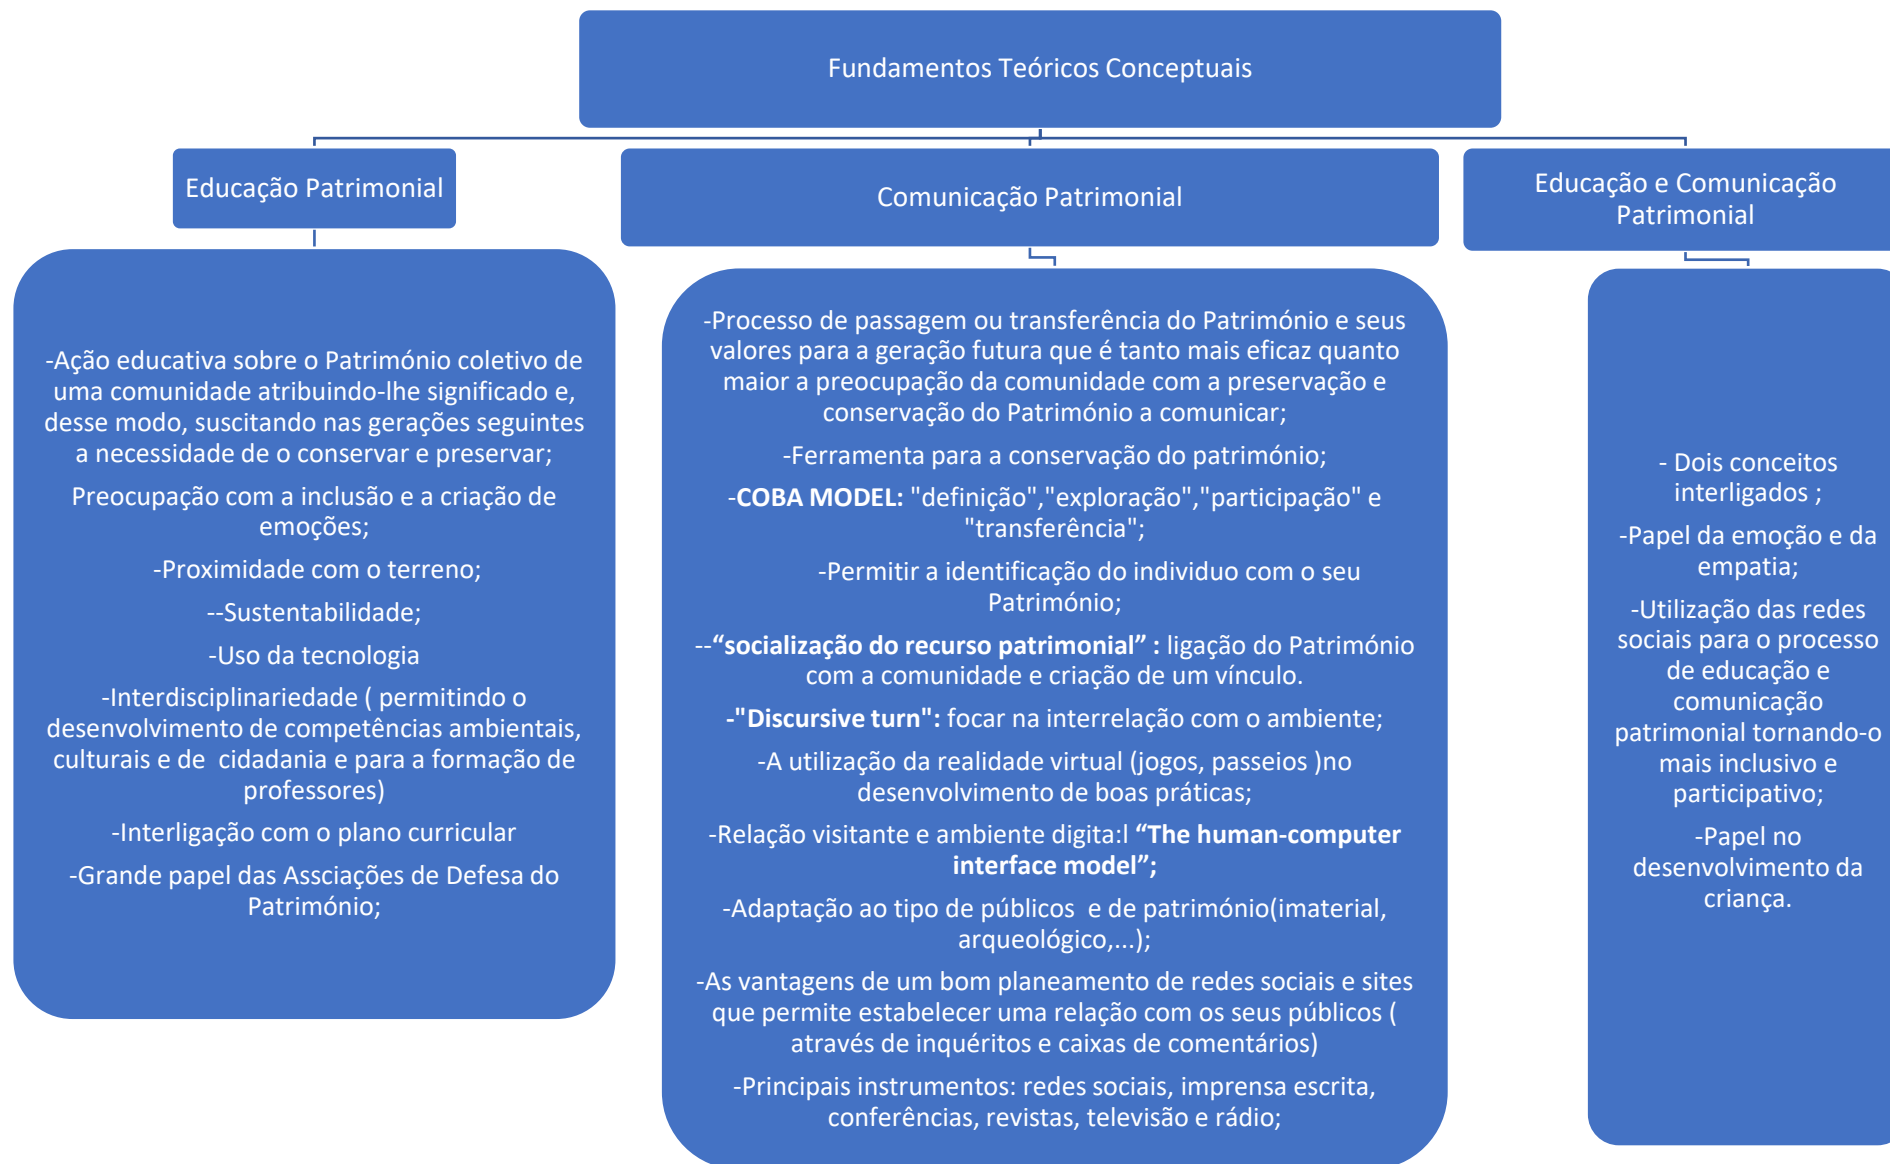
Fundamentos Teóricos Conceptuais

Educação Patrimonial

-Ação educativa sobre o Património coletivo de uma comunidade atribuindo-lhe significado e, desse modo, suscitando nas gerações seguintes a necessidade de o conservar e preservar;

Preocupação com a inclusão e a criação de emoções;

-Proximidade com o terreno;

--Sustentabilidade;

-Uso da tecnologia

-Interdisciplinariedade ( permitindo o desenvolvimento de competências ambientais, culturais e de cidadania e para a formação de professores)

-Interligação com o plano curricular

-Grande papel das Assciações de Defesa do Património;

Comunicação Patrimonial

-Processo de passagem ou transferência do Património e seus valores para a geração futura que é tanto mais eficaz quanto maior a preocupação da comunidade com a preservação e conservação do Património a comunicar;

-Ferramenta para a conservação do património;

-COBA MODEL: "definição","exploração","participação" e "transferência";

-Permitir a identificação do individuo com o seu Património;

--"socialização do recurso patrimonial" : ligação do Património com a comunidade e criação de um vínculo.

-"Discursive turn": focar na interrelação com o ambiente;

-A utilização da realidade virtual (jogos, passeios )no desenvolvimento de boas práticas;

-Relação visitante e ambiente digita:l "The human-computer interface model";

-Adaptação ao tipo de públicos e de património(imaterial, arqueológico,...);

-As vantagens de um bom planeamento de redes sociais e sites que permite estabelecer uma relação com os seus públicos ( através de inquéritos e caixas de comentários)

-Principais instrumentos: redes sociais, imprensa escrita, conferências, revistas, televisão e rádio;

Educação e Comunicação Patrimonial

- Dois conceitos interligados ;

-Papel da emoção e da empatia;

-Utilização das redes sociais para o processo de educação e comunicação patrimonial tornando-o mais inclusivo e participativo;

-Papel no desenvolvimento da criança.